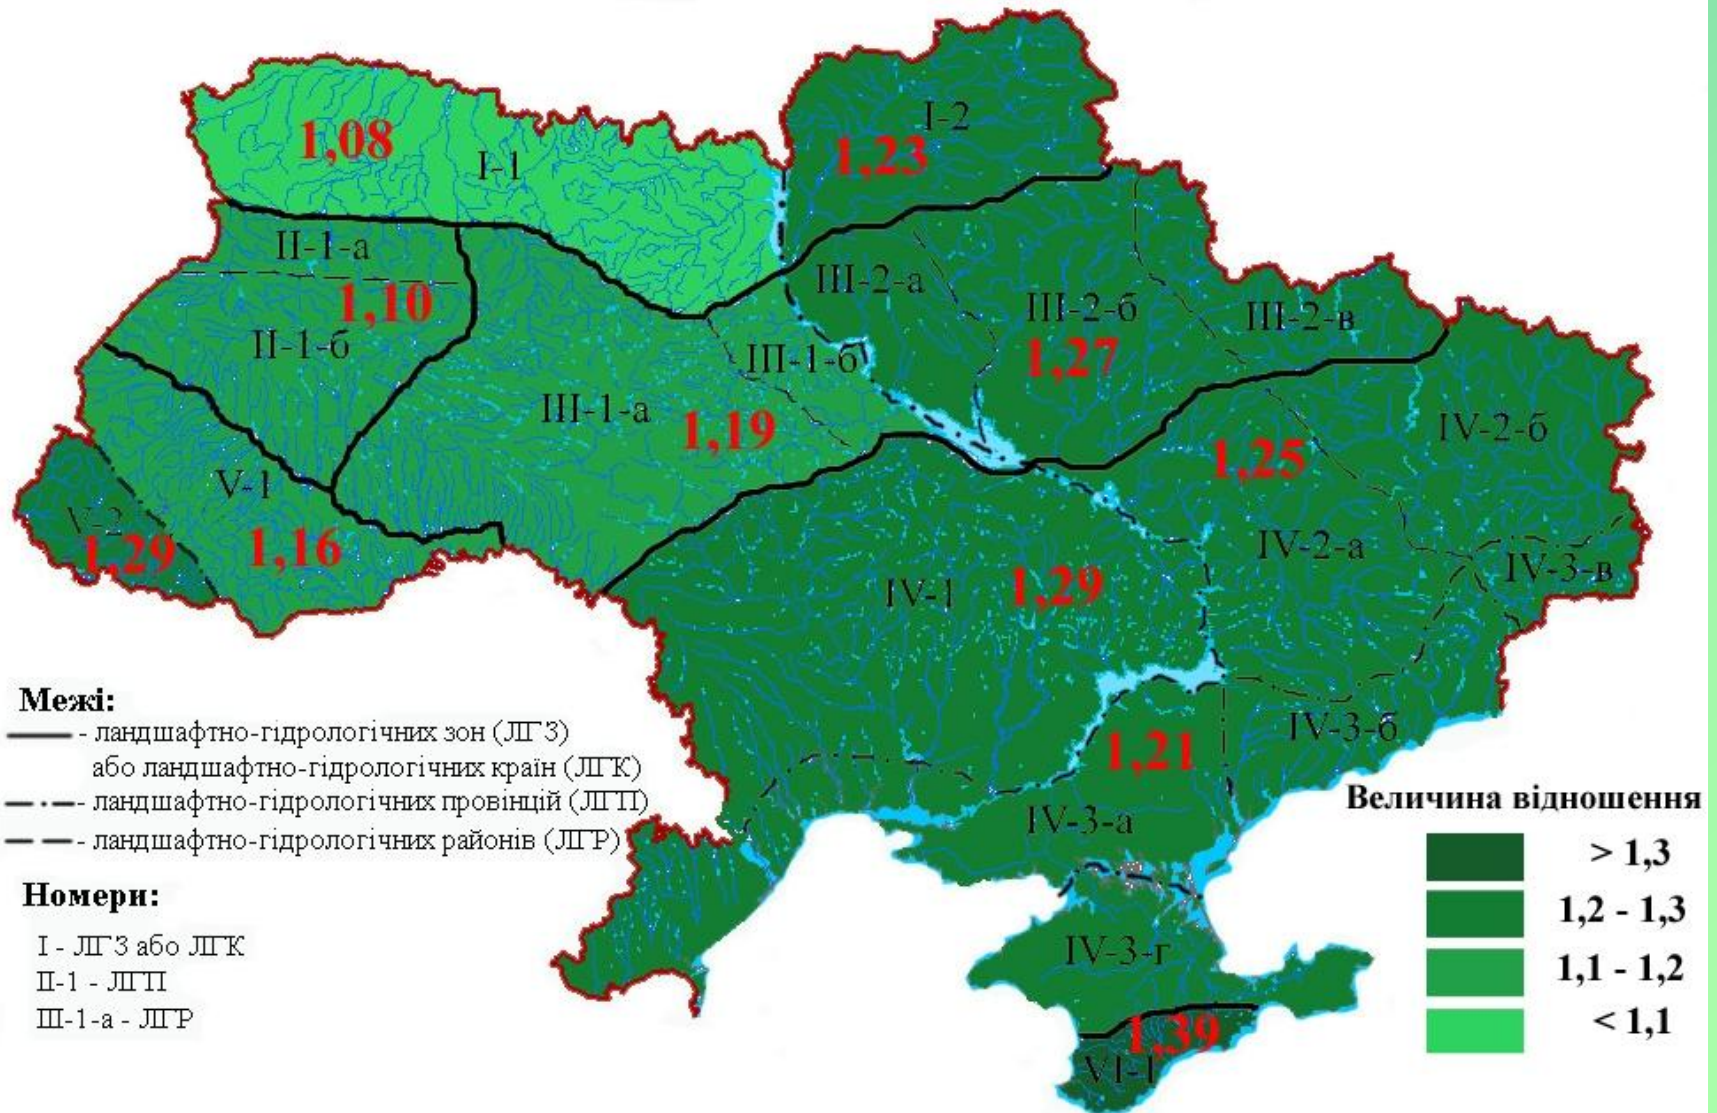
1,08
I-1
I-2
1,23
II-1-а
1,10
II-1-б
III-2-а
III-2-б
III-2-в
III-1-б
1,27
III-1-а
1,19
IV-2-б
1,25
V-1
V-2
1,29
1,16
IV-2-а
IV-3-в
IV-1
1,29
Межі:
- ландшафтно-гідрологічних зон (ЛГЗ) або ландшафтно-гідрологічних країн (ЛГК)
- ландшафтно-гідрологічних провінцій (ЛГП)
- ландшафтно-гідрологічних районів (ЛГР)
1,21
IV-3-б
IV-3-а
Величина відношення
> 1,3
1,2 - 1,3
1,1 - 1,2
< 1,1
Номери:
I - ЛГЗ або ЛГК
II-1 - ЛГП
III-1-а - ЛГР
IV-3-г
1,39
VI-1